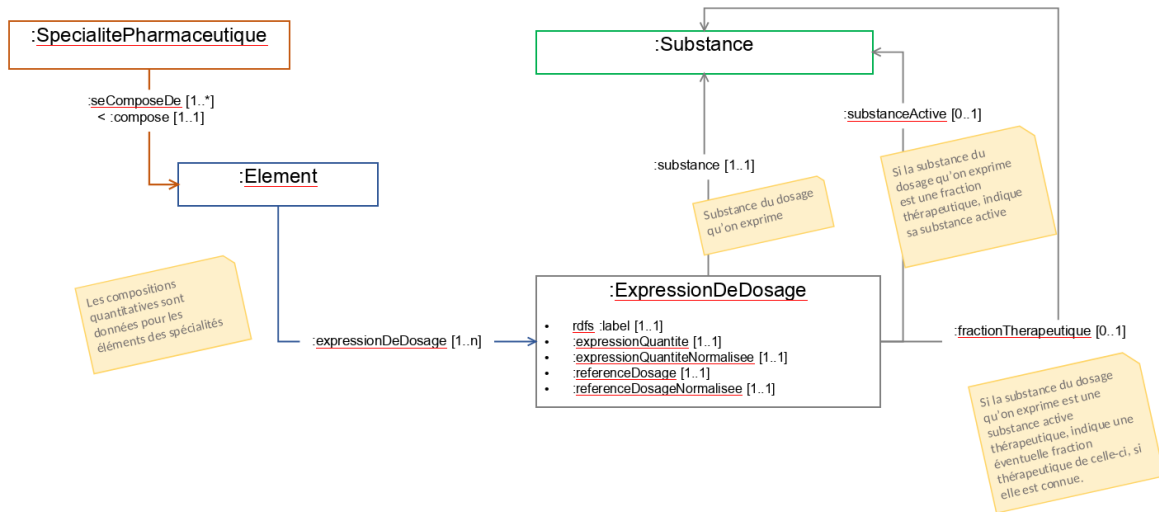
:SpecialitePharmaceutique

:seComposeDe [1..*]
< :compose [1..1]

:Element

Les compositions quantitatives sont données pour les éléments des spécialités

:expressionDeDosage [1..n]

:Substance

:substance [1..1]

Substance du dosage qu'on exprime

:substanceActive [0..1]

Si la substance du dosage qu'on exprime est une fraction thérapeutique, indique sa substance active

:ExpressionDeDosage

- rdfs :label [1..1]
- :expressionQuantite [1..1]
- :expressionQuantiteNormalisee [1..1]
- :referenceDosage [1..1]
- :referenceDosageNormalisee [1..1]

:fractionTherapeutique [0..1]

Si la substance du dosage qu'on exprime est une substance active thérapeutique, indique une éventuelle fraction thérapeutique de celle-ci, si elle est connue.